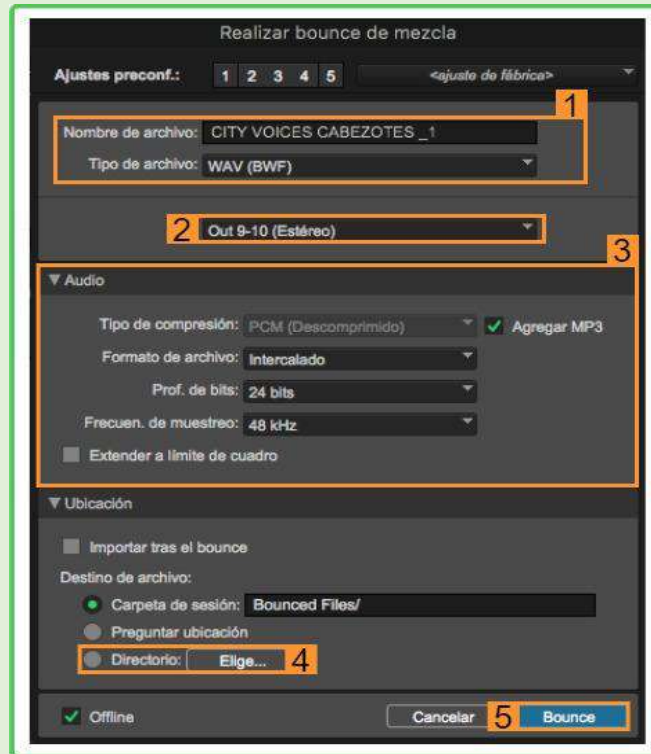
Realizar bounce de mezcla

Ajustes preconf.: 1 2 3 4 5 <ajuste de fábrica>

1
Nombre de archivo: CITY VOICES CABEZOTES _1
Tipo de archivo: WAV (BWF)

2 Out 9-10 (Estéreo)

3
▼ Audio

Tipo de compresión: PCM (Descomprimido) Agregar MP3
Formato de archivo: Intercalado
Prof. de bits: 24 bits
Frecuen. de muestreo: 48 kHz
Extender a límite de cuadro

▼ Ubicación

Importar tras el bounce
Destino de archivo:
Carpeta de sesión: Bounced Files/
Preguntar ubicación
Directorio: Elige... 4

Offline
Cancelar 5 Bounce